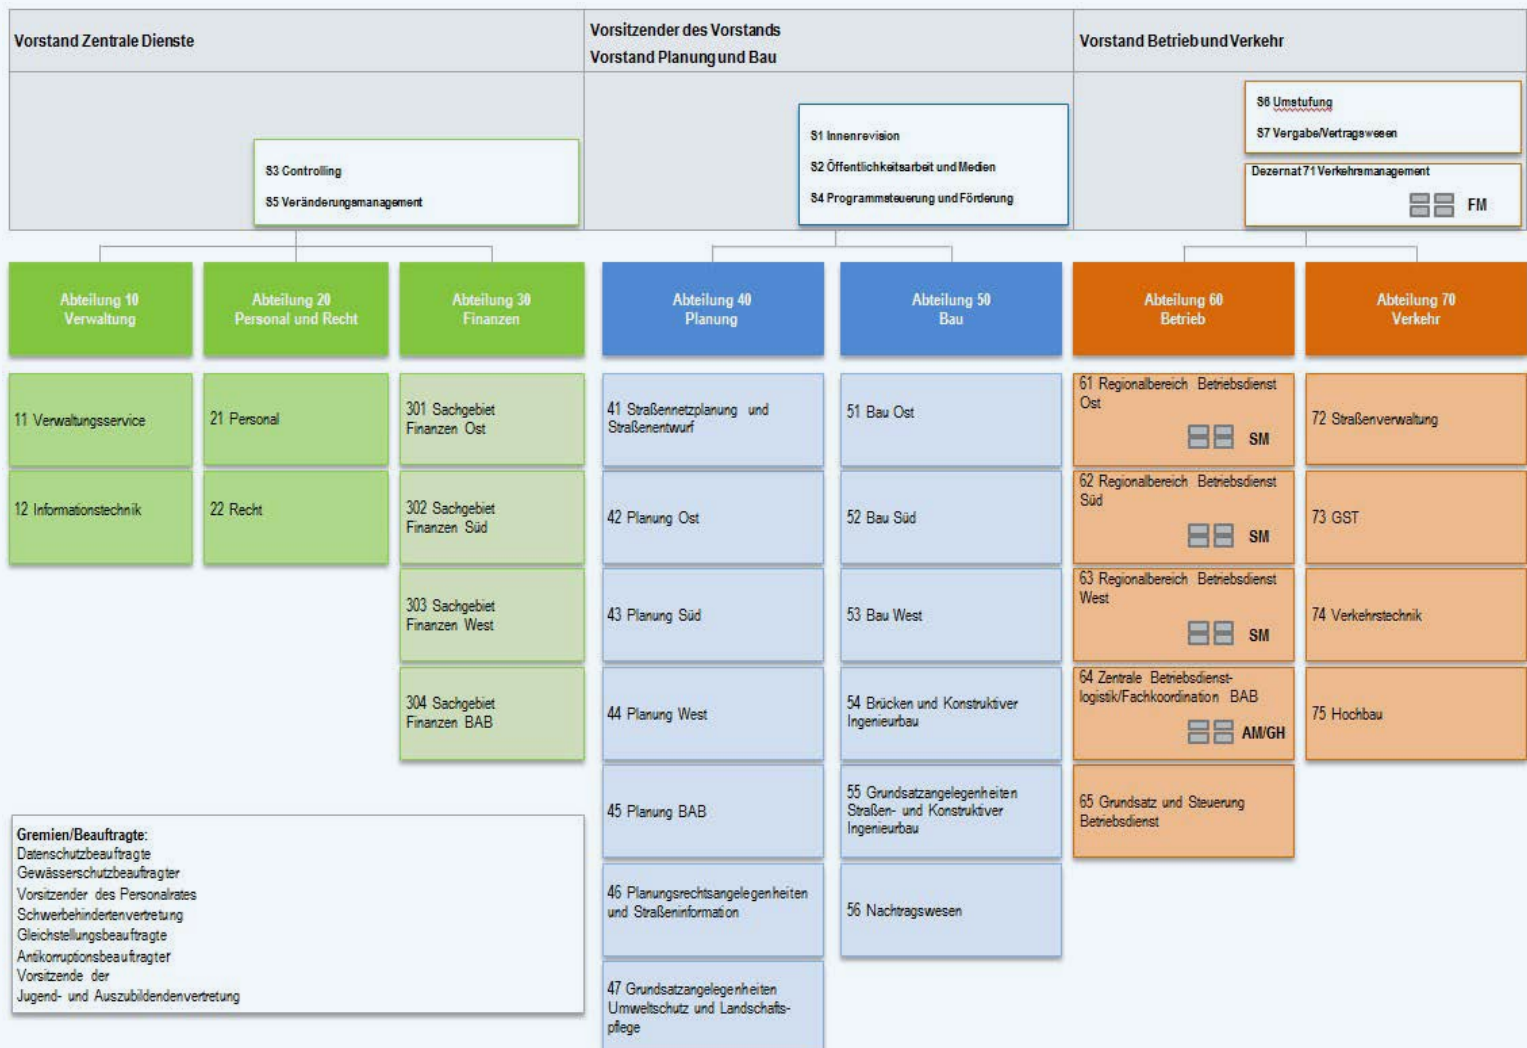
Vorstand Zentrale Dienste

Vorsitzender des Vorstands
Vorstand Planung und Bau

Vorstand Betrieb und Verkehr

S3 Controlling
S5 Veränderungsmanagement

S1 Innenrevision
S2 Öffentlichkeitsarbeit und Medien
S4 Programmsteuerung und Förderung

S6 Umstufung
S7 Vergabe/Vertragswesen

Dezernat 71 Verkehrsmanagement
FM

Abteilung 10
Verwaltung

11 Verwaltungsservice

12 Informationstechnik

Abteilung 20
Personal und Recht

21 Personal

22 Recht

Abteilung 30
Finanzen

301 Sachgebiet Finanzen Ost

302 Sachgebiet Finanzen Süd

303 Sachgebiet Finanzen West

304 Sachgebiet Finanzen BAB

Abteilung 40
Planung

41 Straßennetzplanung und Straßenentwurf

42 Planung Ost

43 Planung Süd

44 Planung West

45 Planung BAB

46 Planungsrechtsangelegenheiten und Straßeninformation

47 Grundsatzangelegenheiten Umweltschutz und Landschaftspflege

Abteilung 50
Bau

51 Bau Ost

52 Bau Süd

53 Bau West

54 Brücken und Konstruktiver Ingenieurbau

55 Grundsatzangelegenheiten Straßen- und Konstruktiver Ingenieurbau

56 Nachtragswesen

Abteilung 60
Betrieb

61 Regionalbereich Betriebsdienst Ost
SM

62 Regionalbereich Betriebsdienst Süd
SM

63 Regionalbereich Betriebsdienst West
SM

64 Zentrale Betriebsdienstlogistik/Fachkoordination BAB
AM/GH

65 Grundsatz und Steuerung Betriebsdienst

Abteilung 70
Verkehr

72 Straßenverwaltung

73 GST

74 Verkehrstechnik

75 Hochbau

Gremien/Beauftragte:
Datenschutzbeauftragte
Gewässerschutzbeauftragter
Vorsitzender des Personalrates
Schwerbehindertenvertretung
Gleichstellungsbeauftragte
Antikorruptionsbeauftragter
Vorsitzende der
Jugend- und Auszubildendenvertretung